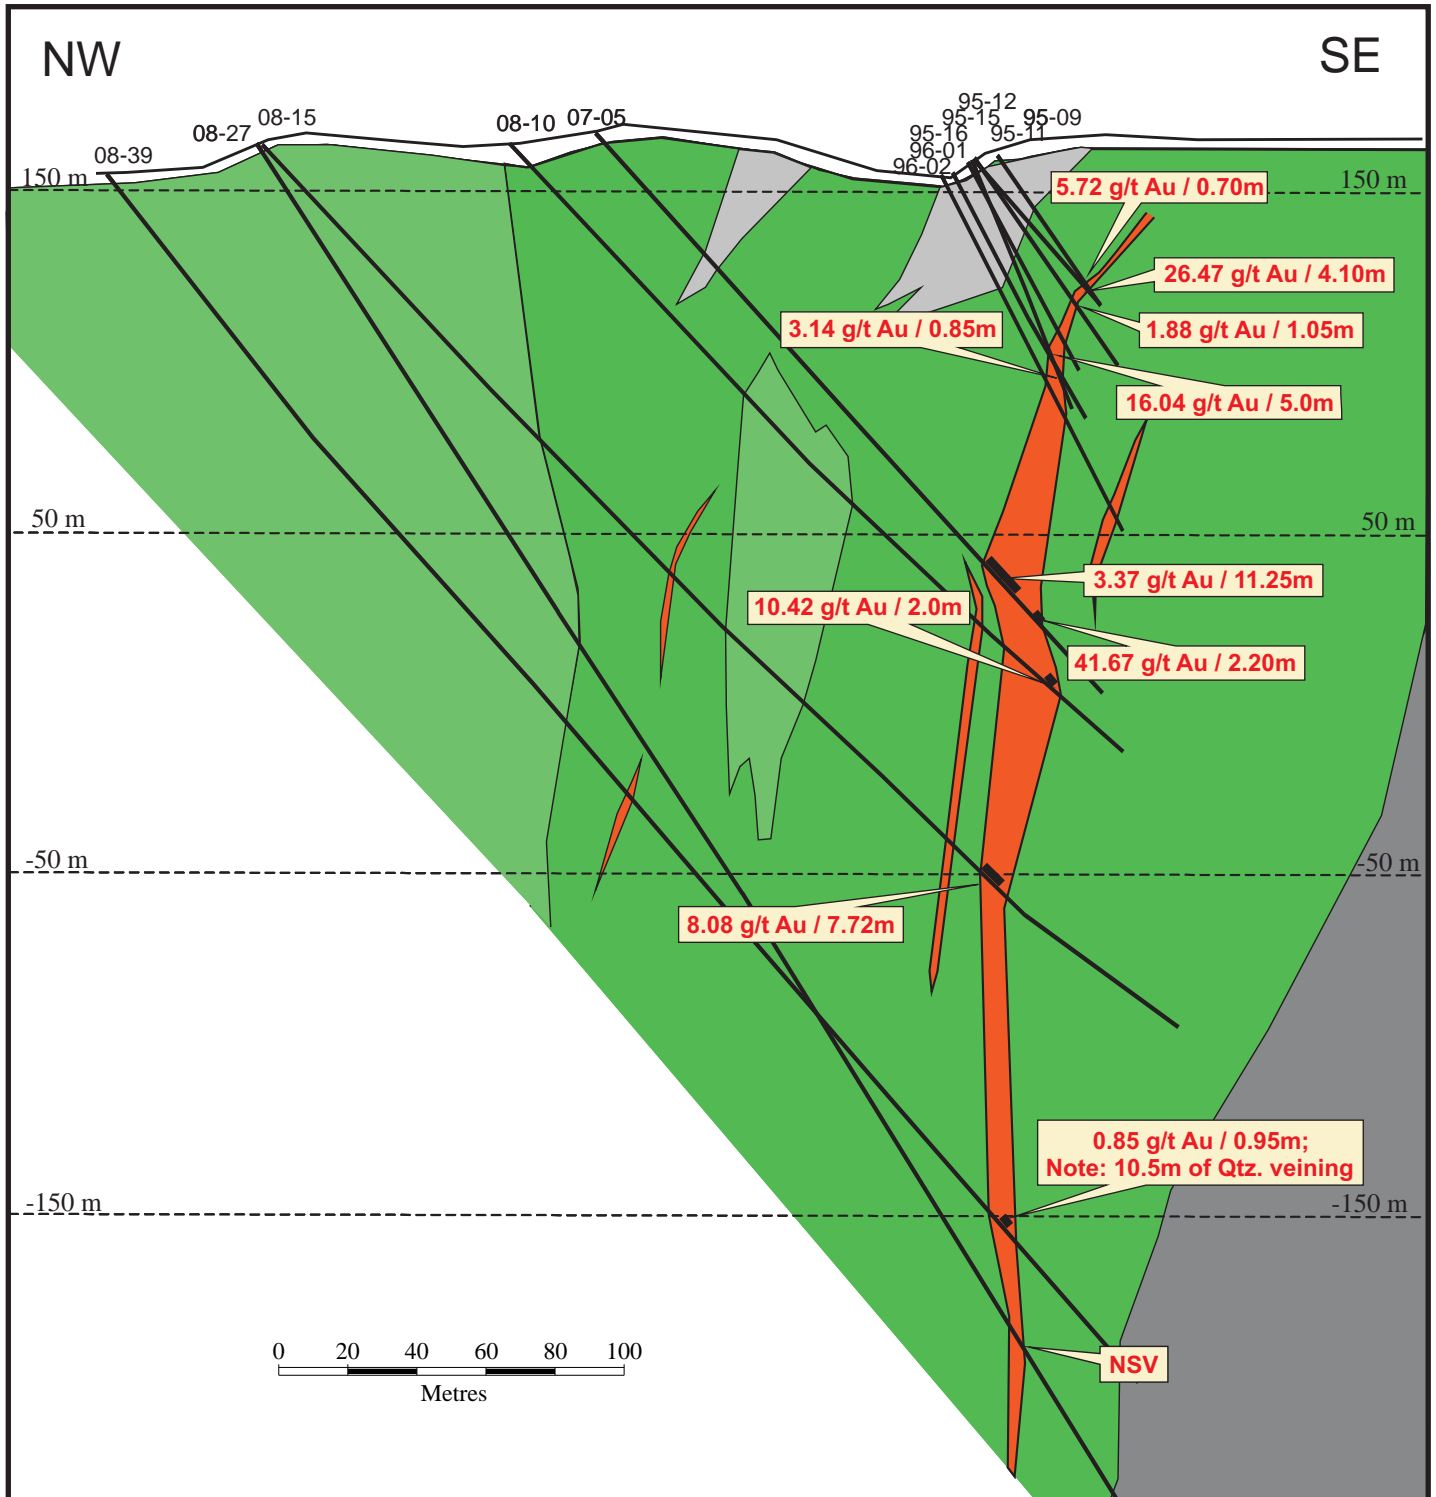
NW

SE

95-12
95-15
95-09
95-16
95-11
96-01
96-02
08-39
08-27
08-15
08-10
07-05

150 m
150 m

5.72 g/t Au / 0.70m

26.47 g/t Au / 4.10m

3.14 g/t Au / 0.85m

1.88 g/t Au / 1.05m

16.04 g/t Au / 5.0m

50 m
50 m

3.37 g/t Au / 11.25m

10.42 g/t Au / 2.0m

41.67 g/t Au / 2.20m

-50 m
-50 m

8.08 g/t Au / 7.72m

0.85 g/t Au / 0.95m;
Note: 10.5m of Qtz. veining

-150 m
-150 m

0 20 40 60 80 100
Metres

NSV